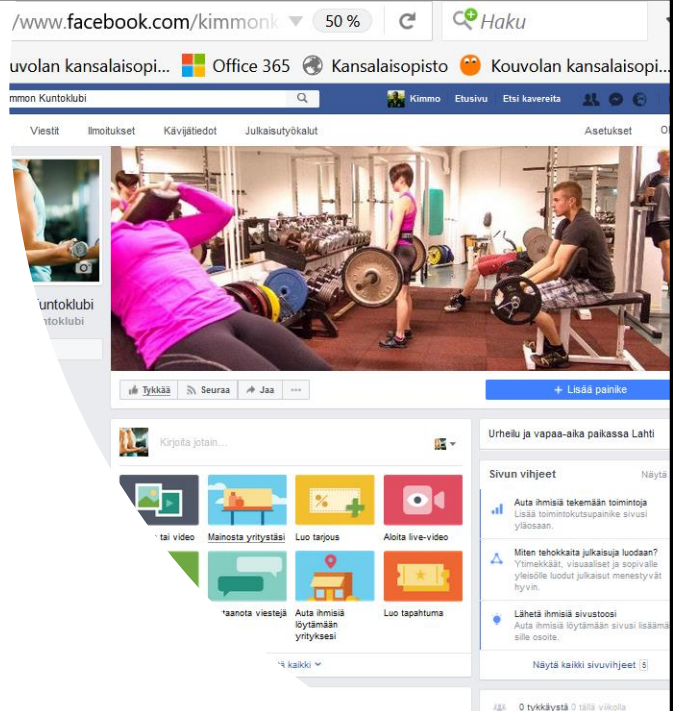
/www.facebook.com/kimmonk 50 % Haku

uvolan kansalaisopi... Office 365 Kansalaisopisto Kouvolan kansalaisopi...

mmon Kuntoklubi Kimmo Etusivu Etsi kavereita

Viestit Ilmoitukset Kävijätiedot Julkaisutyökalut Asetukset

Kuntoklubi
ntoklubi

Tykkää Seuraa Jaa ...

+ Lisää painike

Kirjoita jotain...

tai video
Mainosta yritystäsi
Luo tarjous
Aloita live-video
aanota viestejä
Auta ihmisiä löytämään yrityksesi
Luo tapahtuma

ytä kaikki

Urheilu ja vapaa-aika paikassa Lahti

Sivun vihjeet Näytä

Auta ihmisiä tekemään toimintoja
Lisää toimintokutsupainike sivusi yläosaan.

Miten tehokkaita julkaisuja luodaan?
Ytimekkäät, visuaaliset ja sopivalle yleisölle luodut julkaisut menestyvät hyvin.

Lähetä ihmisiä sivustoosi
Auta ihmisiä löytämään sivusi lisäämällä sille osoite.

Näytä kaikki sivuvihjeet 5

0 tykkäystä 0 tällä viikolla